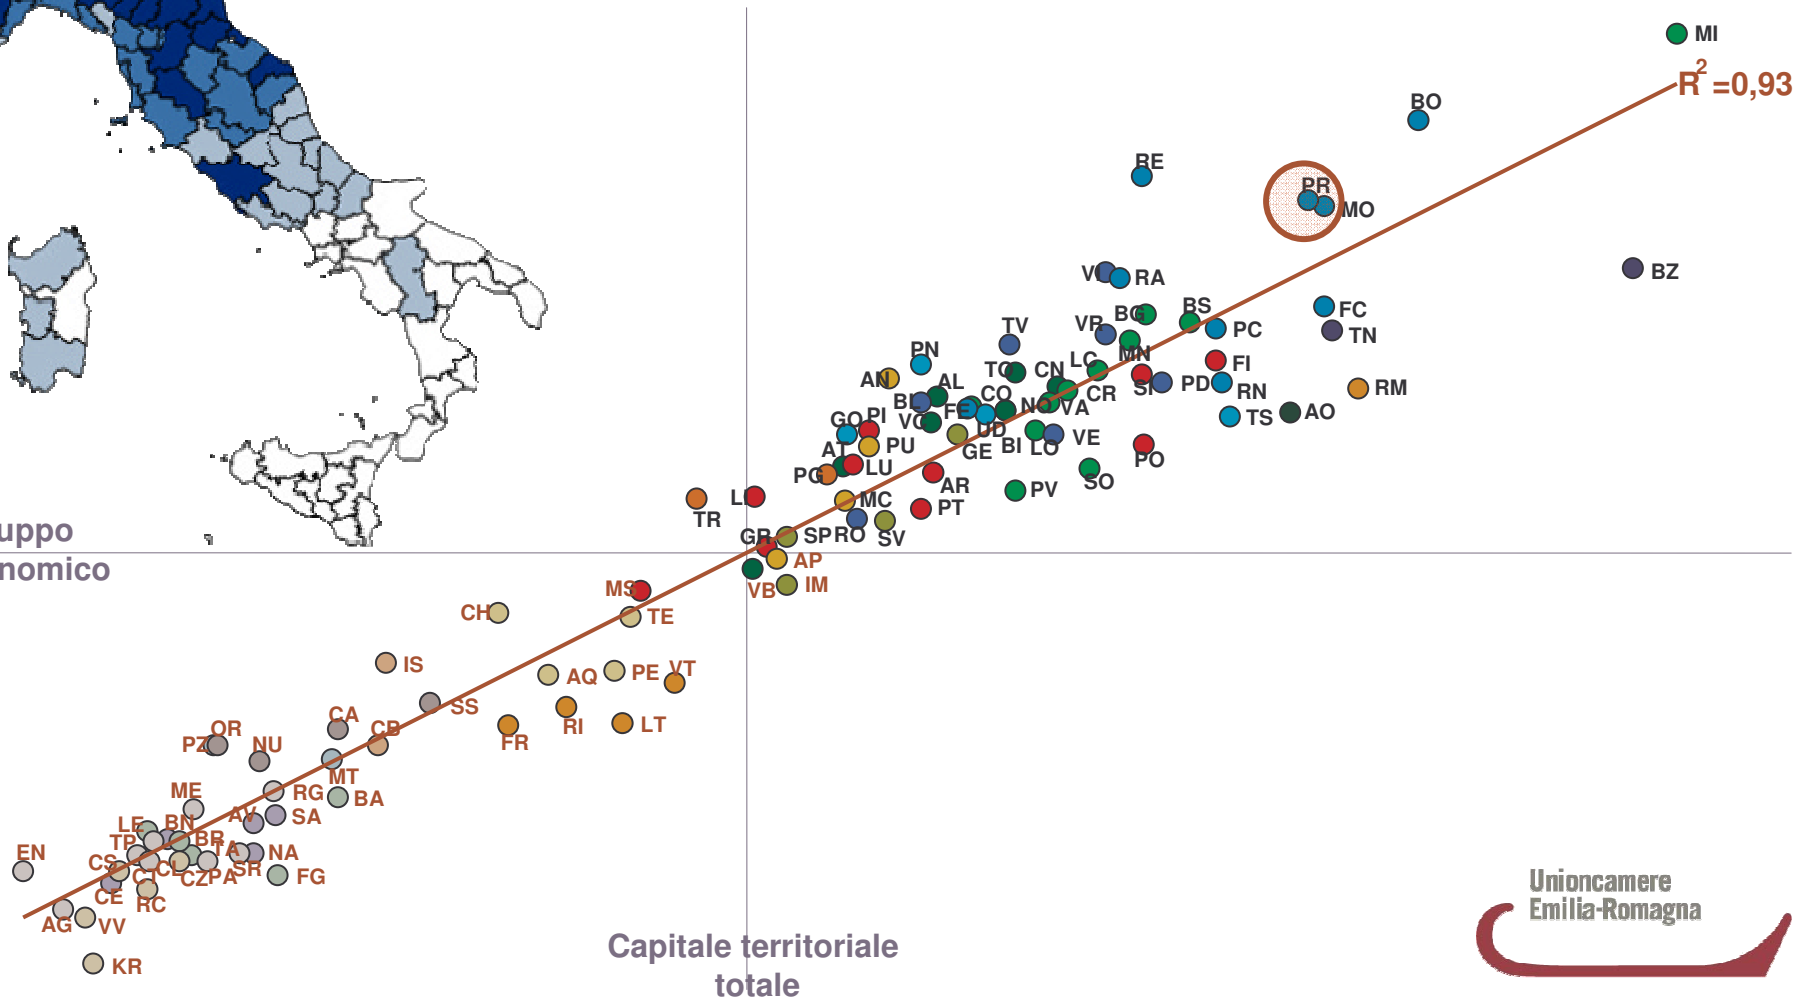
MI
$R^2 = 0,93$
BO
RE
PR
MO
BZ
VI RA
BS
BG
VR
PC
FC
TN
TV
PN
TO
CN
LC
MN
FI
AN
AL
BL
CO
CR
SI
PD
RN
RM
GO PI
VC
FE
NO
VA
UD
TS
AO
AT
PU
GE
BI
LO
VE
PO
PG
LU
AR
SO
PV
LI
MC
PT
TR
GR
SP
RO
SV
AP
uppo
nomico
VB
IM
MS
CH
TE
IS
AQ
PE
VT
SS
CA
CB
FR
RI
LT
PZ
OR
NU
MT
ME
RG
BA
AV
SA
LE
BN
BR
TP
TA
NA
EN
CS
CT
CL
CZ
PA
SR
FG
CE
RC
AG
VV
KR
Capitale territoriale totale
Unioncamere Emilia-Romagna